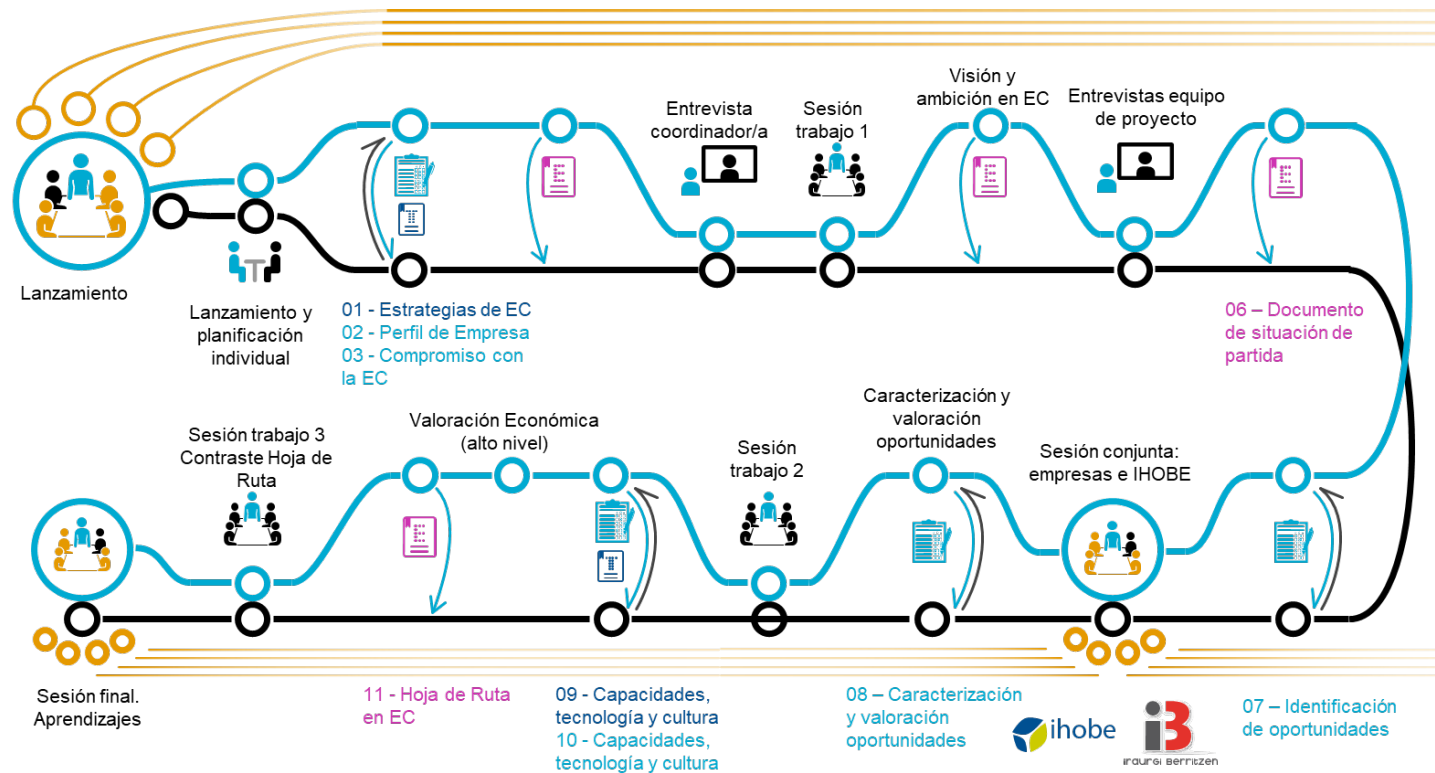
Lanzamiento

Lanzamiento y planificación individual

01 - Estrategias de EC
02 - Perfil de Empresa
03 - Compromiso con la EC

Entrevista coordinador/a

Sesión trabajo 1

Visión y ambición en EC

Entrevistas equipo de proyecto

06 – Documento de situación de partida

Sesión trabajo 3 Contraste Hoja de Ruta

Valoración Económica (alto nivel)

Sesión trabajo 2

Caracterización y valoración oportunidades

Sesión conjunta: empresas e IHOBE

Sesión final. Aprendizajes

11 - Hoja de Ruta en EC

09 - Capacidades, tecnología y cultura
10 - Capacidades, tecnología y cultura

08 – Caracterización y valoración oportunidades

ihobe

Iraurgi Berritzen

07 – Identificación de oportunidades